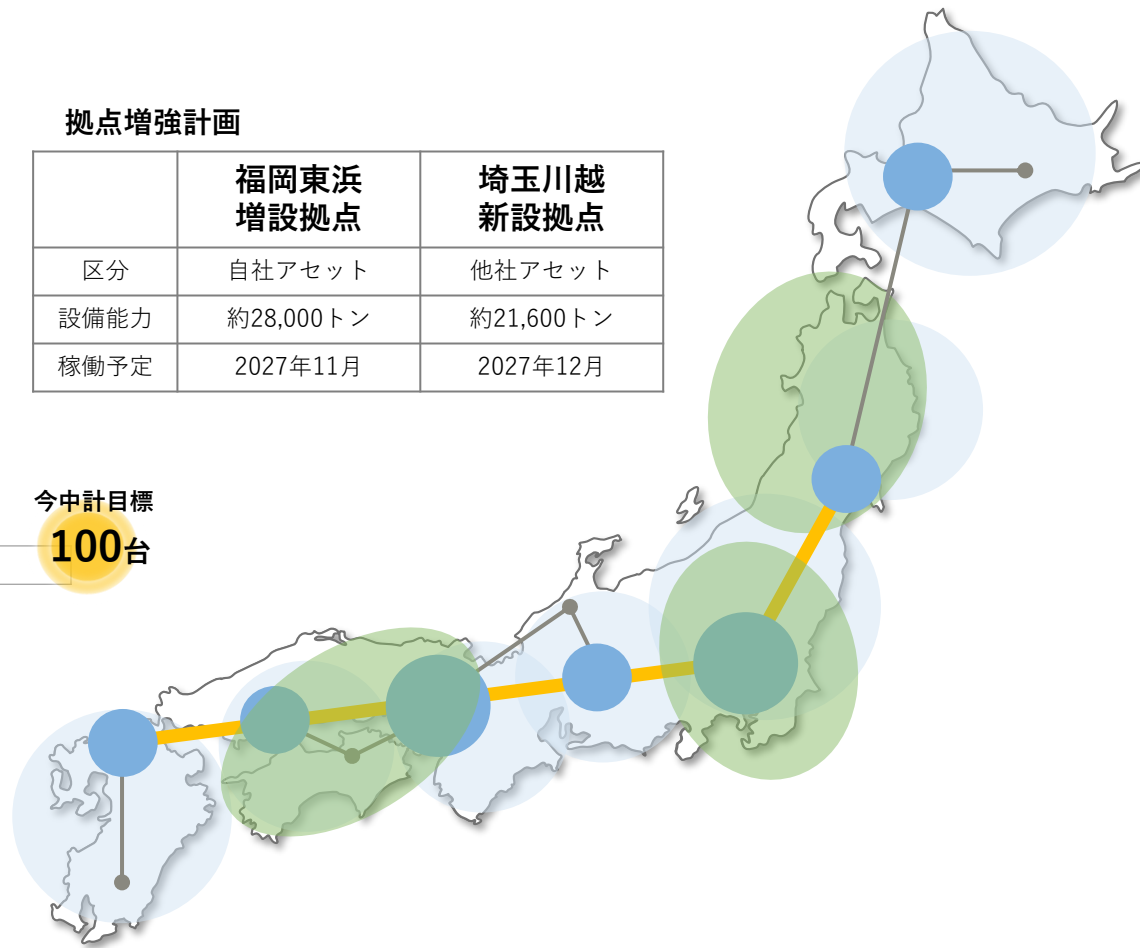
拠点増強計画

| | 福岡東浜 増設拠点 | 埼玉川越 新設拠点 |
|---|---|---|
| 区分 | 自社アセット | 他社アセット |
| 設備能力 | 約28,000トン | 約21,600トン |
| 稼働予定 | 2027年11月 | 2027年12月 |

今中計目標
100台